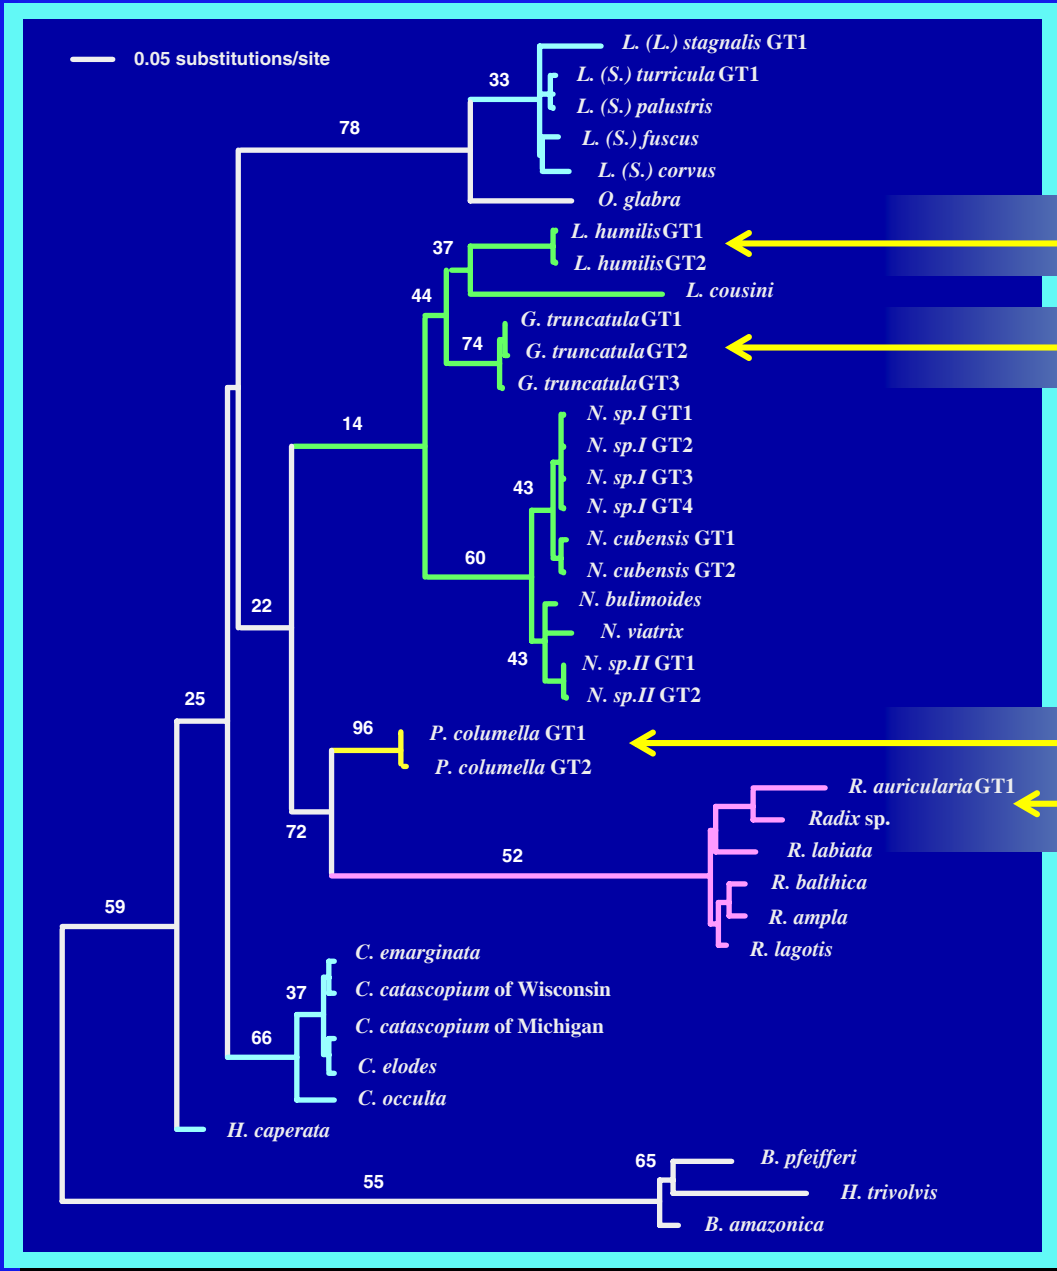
0.05 substitutions/site

33
L. (L.) stagnalis GT1
L. (S.) turricula GT1
L. (S.) palustris
L. (S.) fuscus
L. (S.) corvus
78
O. glabra
37
L. humilis GT1
L. humilis GT2
44
L. cousini
G. truncatula GT1
74
G. truncatula GT2
G. truncatula GT3
14
N. sp.I GT1
N. sp.I GT2
N. sp.I GT3
43
N. sp.I GT4
N. cubensis GT1
60
N. cubensis GT2
N. bulimoides
22
N. viatrix
43
N. sp.II GT1
N. sp.II GT2
25
96
P. columella GT1
P. columella GT2
R. auricularia GT1
Radix sp.
72
R. labiata
52
R. balthica
59
R. ampla
R. lagotis
C. emarginata
37
C. catascopium of Wisconsin
C. catascopium of Michigan
66
C. elodes
C. occulta
H. caperata
65
B. pfeifferi
55
H. trivolvis
B. amazonica